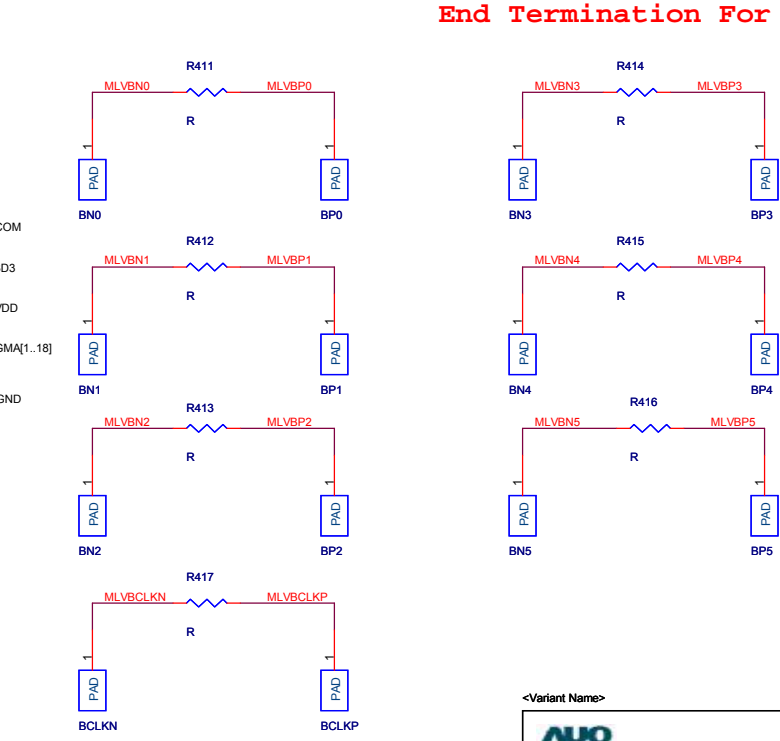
End Termination For

COM
D3
/DD
GMA[1..18]
GND

R411
MLVBN0
MLVBP0
R
1
PAD
1
PAD
BN0
BP0

R414
MLVBN3
MLVBP3
R
1
PAD
1
PAD
BN3
BP3

R412
MLVBN1
MLVBP1
R
1
PAD
1
PAD
BN1
BP1

R415
MLVBN4
MLVBP4
R
1
PAD
1
PAD
BN4
BP4

R413
MLVBN2
MLVBP2
R
1
PAD
1
PAD
BN2
BP2

R416
MLVBN5
MLVBP5
R
1
PAD
1
PAD
BN5
BP5

R417
MLVBCLKN
MLVBCLKP
R
1
PAD
1
PAD
BCLKN
BCLKP

<Variant Name>
AUO